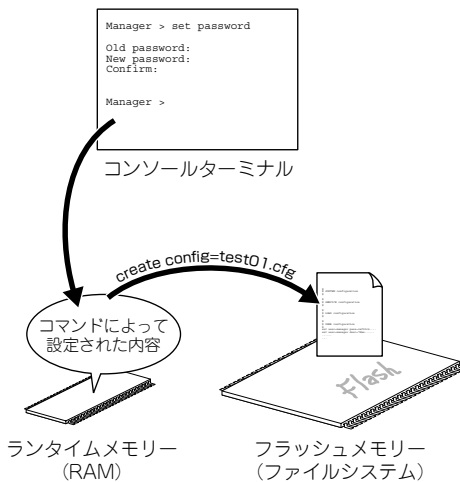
Manager > set password

Old password:
New password:
Confirm:

Manager >

コンソールターミナル

create config=test01.cfg

コマンドによって設定された内容

Flash

ランタイムメモリー（RAM）

フラッシュメモリー（ファイルシステム）